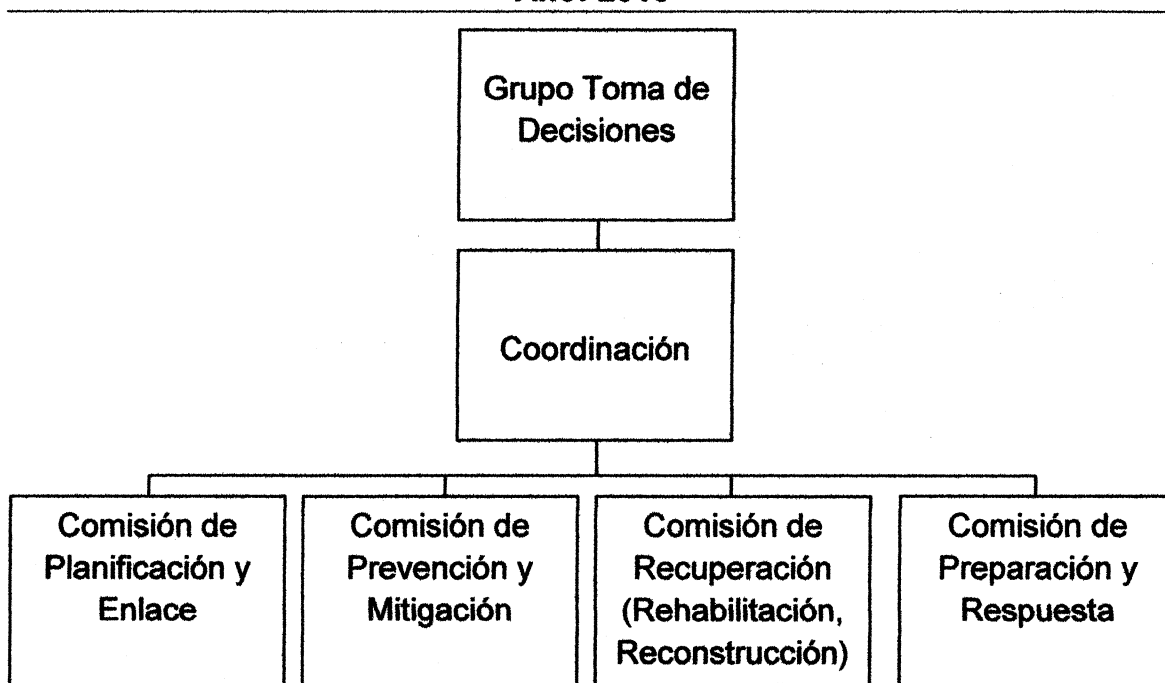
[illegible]

Grupo Toma de Decisiones

Coordinación

Comisión de Planificación y Enlace

Comisión de Prevención y Mitigación

Comisión de Recuperación (Rehabilitación, Reconstrucción)

Comisión de Preparación y Respuesta